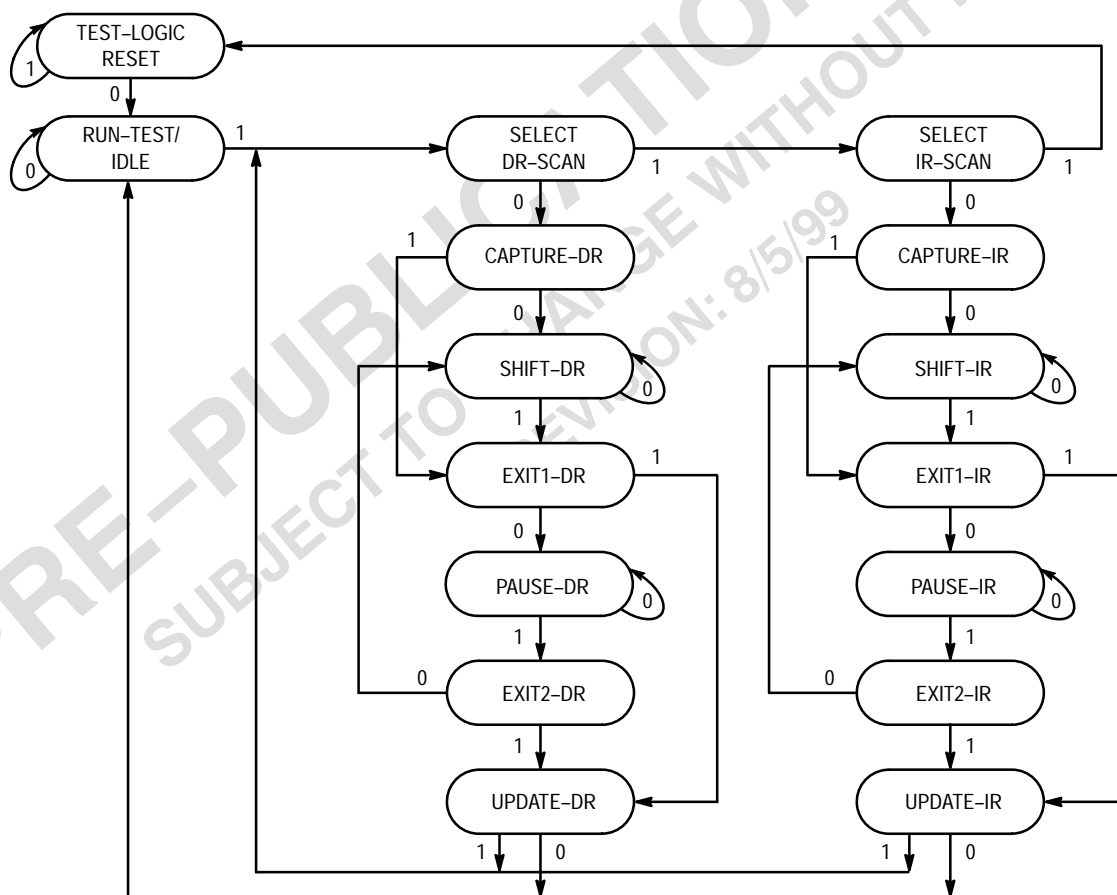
PRE-PUBLICATION
SUBJECT TO CHANGE WITHOUT
REVISION: 8/5/99

TEST–LOGIC RESET
1
0
RUN–TEST/ IDLE
0
1
SELECT DR–SCAN
1
SELECT IR–SCAN
1
0
0
CAPTURE–DR
1
CAPTURE–IR
1
0
0
SHIFT–DR
0
SHIFT–IR
0
1
1
EXIT1–DR
1
EXIT1–IR
1
0
0
PAUSE–DR
0
PAUSE–IR
0
1
1
0
EXIT2–DR
0
EXIT2–IR
1
1
UPDATE–DR
UPDATE–IR
1
0
1
0